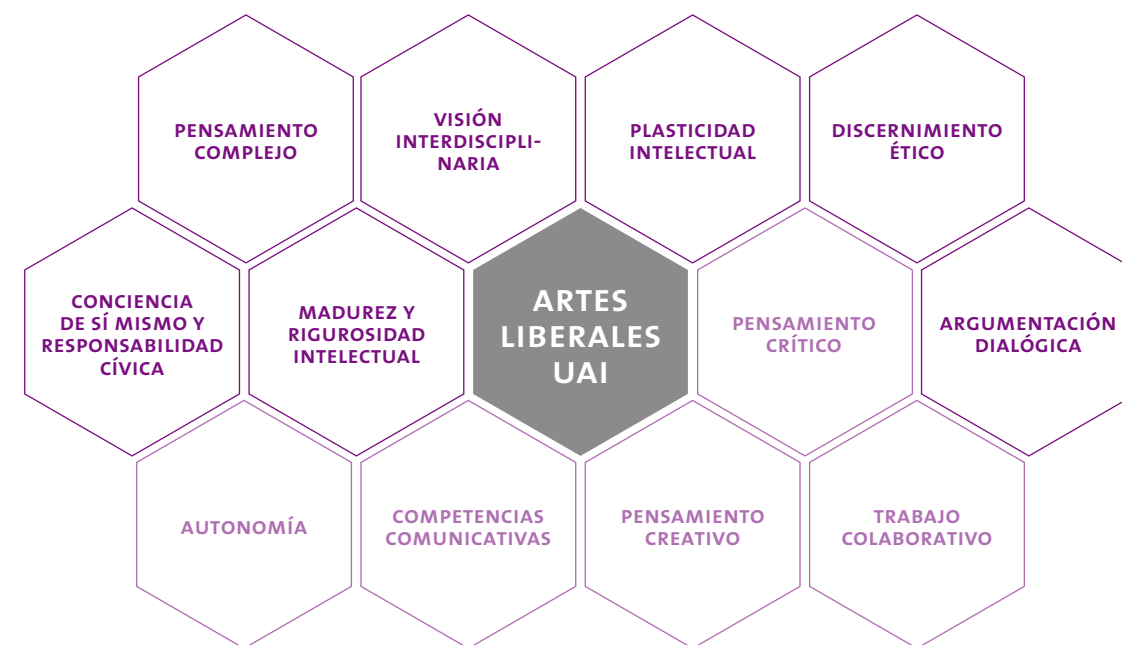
PENSAMIENTO COMPLEJO

VISIÓN INTERDISCIPLINARIA

PLASTICIDAD INTELECTUAL

DISCERNIMIENTO ÉTICO

CONCIENCIA DE SÍ MISMO Y RESPONSABILIDAD CÍVICA

MADUREZ Y RIGUROSIDAD INTELECTUAL

ARTES LIBERALES UAI

PENSAMIENTO CRÍTICO

ARGUMENTACIÓN DIALÓGICA

AUTONOMÍA

COMPETENCIAS COMUNICATIVAS

PENSAMIENTO CREATIVO

TRABAJO COLABORATIVO